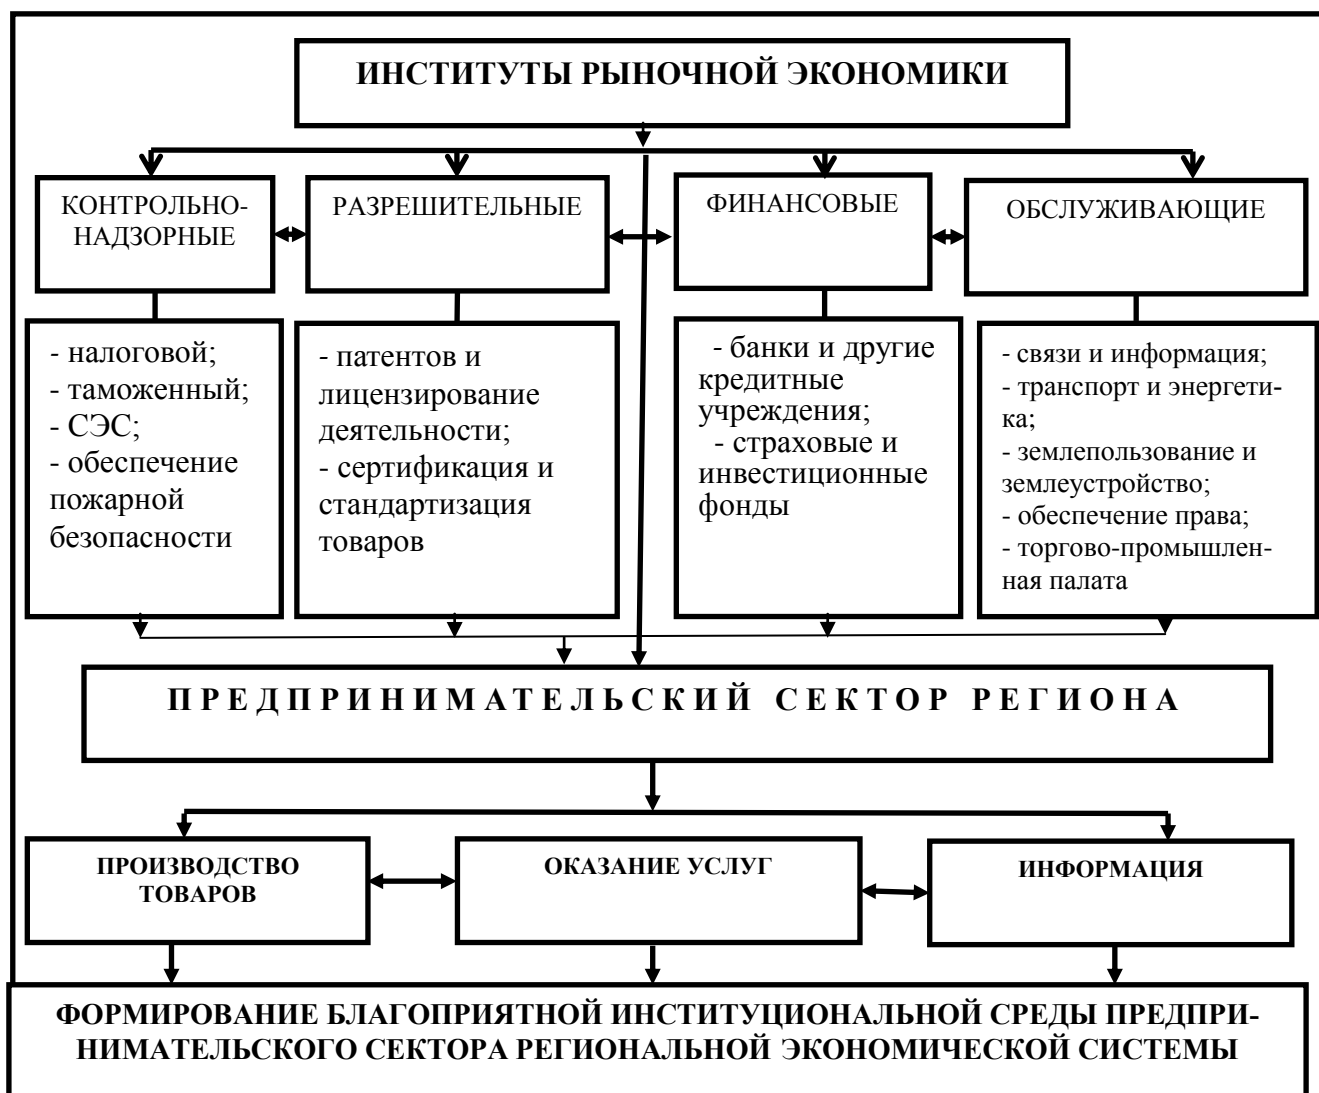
ИНСТИТУТЫ РЫНОЧНОЙ ЭКОНОМИКИ

КОНТРОЛЬНО-НАДЗОРНЫЕ

РАЗРЕШИТЕЛЬНЫЕ

ФИНАНСОВЫЕ

ОБСЛУЖИВАЮЩИЕ

- налоговой;
- таможенный;
- СЭС;
- обеспечение пожарной безопасности

- патентов и лицензирование деятельности;
- сертификация и стандартизация товаров

- банки и другие кредитные учреждения;
- страховые и инвестиционные фонды

- связи и информация;
- транспорт и энергетика;
- землепользование и землеустройство;
- обеспечение права;
- торгово-промышленная палата

П Р Е Д П Р И Н И М А Т Е Л Ь С К И Й С Е К Т О Р Р Е Г И О Н А

ПРОИЗВОДСТВО ТОВАРОВ

ОКАЗАНИЕ УСЛУГ

ИНФОРМАЦИЯ

ФОРМИРОВАНИЕ БЛАГОПРИЯТНОЙ ИНСТИТУЦИОНАЛЬНОЙ СРЕДЫ ПРЕДПРИНИМАТЕЛЬСКОГО СЕКТОРА РЕГИОНАЛЬНОЙ ЭКОНОМИЧЕСКОЙ СИСТЕМЫ